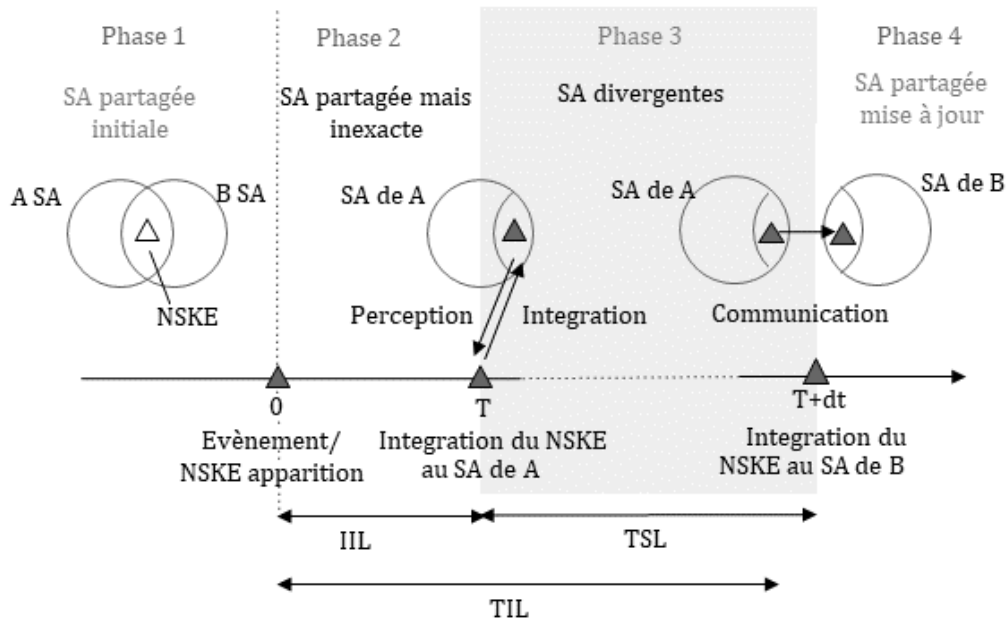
Phase 1

SA partagée initiale

A SA

B SA

NSKE

Phase 2

SA partagée mais inexacte

SA de A

Perception

Phase 3

SA divergentes

Integration

SA de A

Communication

Phase 4

SA partagée mise à jour

SA de B

0

Evènement/ NSKE apparition

T

Integration du NSKE au SA de A

T+dt

Integration du NSKE au SA de B

IIL

TSL

TIL